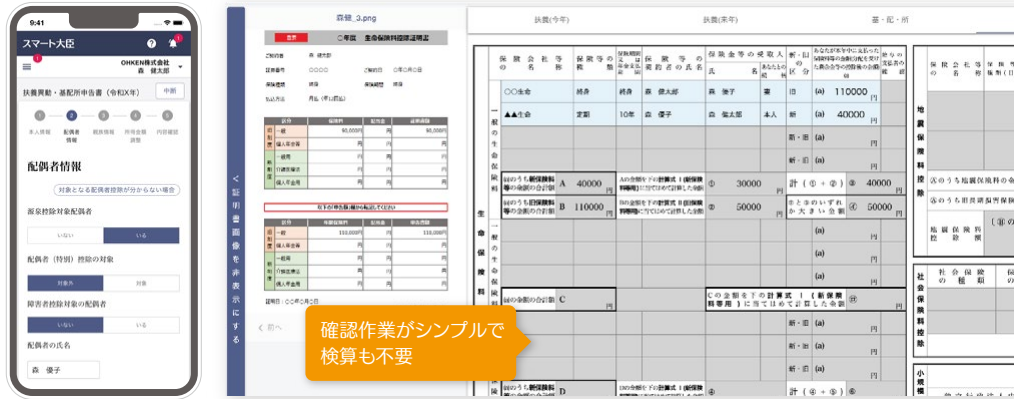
9:41

スマート大臣

OHKEN株式会社
森 健太郎

扶養異動・基配所申告書（令和X年）

中断

本人情報　配偶者情報　扶養情報　所得金額調整　内容確認

配偶者情報

対象となる配偶者控除が分からない場合

源泉控除対象配偶者

いない　いる

配偶者（特別）控除の対象

対象外　対象

障害者控除対象の配偶者

いない　いる

配偶者の氏名

森 優子

＜証明書画像を非表示にする

森優_3.png

○年度 生命保険料控除証明書

＜前へ

確認作業がシンプルで
検算も不要

扶養(今年)　扶養(来年)　基・配・所

| 保険会社等の名称 | 保険等の種類 | 保険期間又は年金支払期間 | 保険等の契約者の氏名 | 保険金等の受取人 氏名 | 続柄 | 新・旧の区分 | あなたが本年中に支払った保険料等の金額 |
|---|---|---|---|---|---|---|---|
| ○○生命 | 終身 | 終身 | 森 健太郎 | 森 優子 | 妻 | 旧 | (a) 110000 円 |
| ▲▲生命 | 定期 | 10年 | 森 優子 | 森 健太郎 | 本人 | 新 | (a) 40000 円 |
| | | | | | | 新・旧 | (a) 円 |
| | | | | | | 新・旧 | (a) 円 |

(a)のうち新保険料等の金額の合計額 A 40000
(a)のうち旧保険料等の金額の合計額 B 110000
① 30000
② 50000
計（①＋②） ③ 40000
③と④のいずれか大きい金額 ④ 50000

生命保険料

一般の生命保険料

地震保険料控除

社会保険料控除

社会保険の種類

小規模

(a)のうち新保険料等の金額の合計額 C

Cの金額を下の計算式Ⅰ（新保険料等用）に当てはめて計算した金額

計（⑤＋⑥）